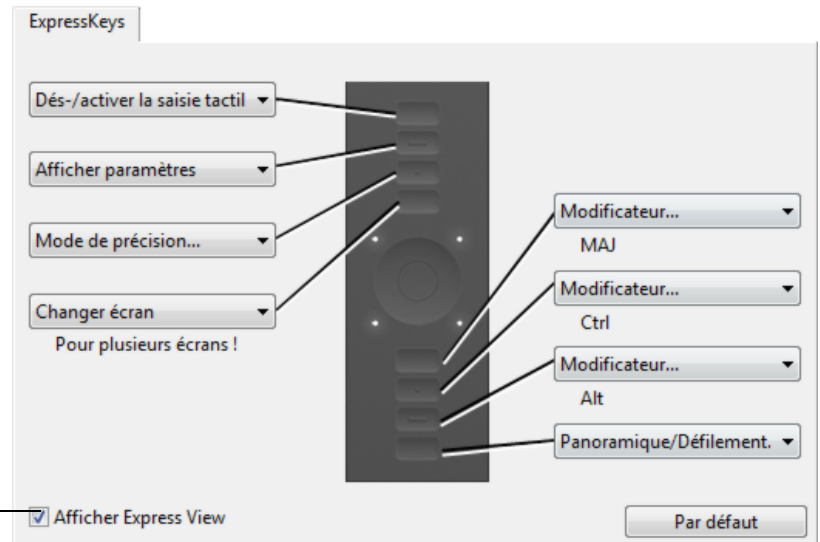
ExpressKeys

Dés-/activer la saisie tactil

Afficher paramètres

Mode de précision...

Changer écran

Pour plusieurs écrans !

Modificateur...

MAJ

Modificateur...

Ctrl

Modificateur...

Alt

Panoramique/Défilement.

Afficher Express View

Par défaut